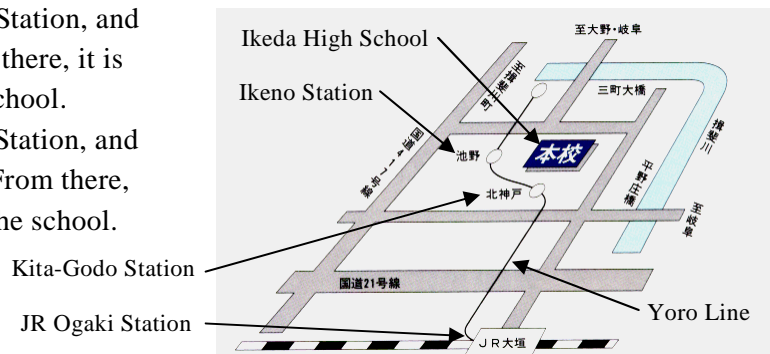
Station, and
there, it is
chool.
Station, and
From there,
he school.

Ikeda High School
Ikeno Station
Kita-Godo Station
JR Ogaki Station
Yoro Line

至大野・岐阜
三町大橋
池野
本校
北神戸
国道21号線
JR大垣
至岐阜
揖斐川
平野庄橋
国道417号線
町道